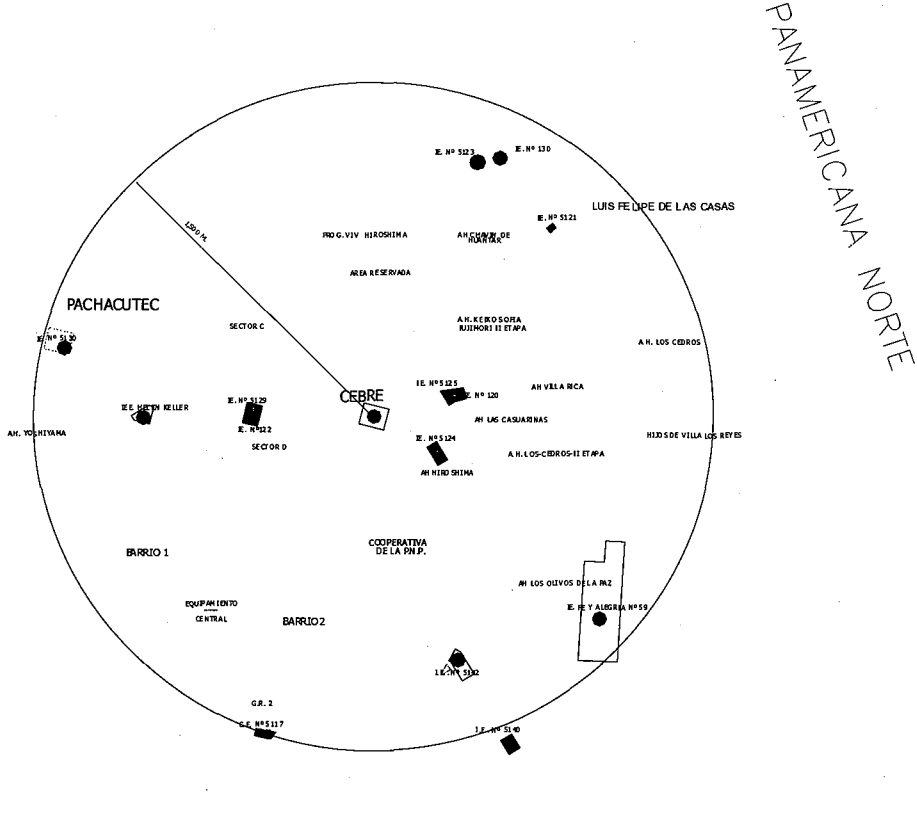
PANAMERICANA NORTE

IE. Nº 5123

IE. Nº 130

LUIS FELIPE DE LAS CASAS

IE. Nº 5121

1500 ML

PROG.VIV HIROSHIMA

A.H CHAVIN DE HUANTAR

AREA RESERVADA

PACHACUTEC

A.H. KEIKO SOFIA FUJIMORI II ETAPA

SECTOR C

IE. Nº 5130

A.H. LOS CEDROS

I.E. Nº 5125

IE. Nº 120

A.H VILLA RICA

CEBRE

I.E.E. HELEN KELLER

IE. Nº 5129

A.H LAS CASUARINAS

A.H. YOSHIYAMA

IE. Nº 122

SECTOR D

IE. Nº 5124

HIJOS DE VILLA LOS REYES

A.H. LOS CEDROS-II ETAPA

A.H HIROSHIMA

COOPERATIVA DE LA P.N.P.

BARRIO 1

A.H LOS OLIVOS DE LA PAZ

EQUIPAMIENTO CENTRAL

IE. FE Y ALEGRIA Nº 59

BARRIO 2

I.E. Nº 5132

G.R. 2

C.E. Nº 5117

I.E. Nº 5140